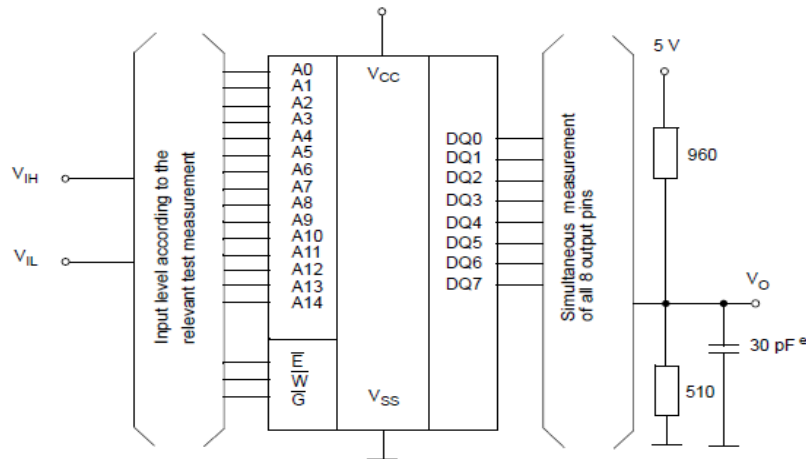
$V_{IH}$

$V_{IL}$

Input level according to the relevant test measurement

A0
A1
A2
A3
A4
A5
A6
A7
A8
A9
A10
A11
A12
A13
A14

$\overline{E}$
$\overline{W}$
$\overline{G}$

$V_{CC}$

$V_{SS}$

DQ0
DQ1
DQ2
DQ3
DQ4
DQ5
DQ6
DQ7

Simultaneous measurement of all 8 output pins

5 V

960

$V_O$

30 pF $^e$

510